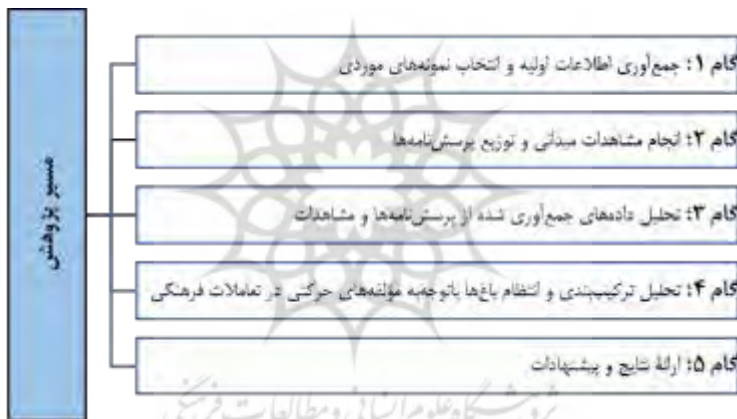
مسیر پژوهش

گام ۱: جمع‌آوری اطلاعات اولیه و انتخاب نمونه‌های موردی

گام ۲: انجام مشاهدات میدانی و توزیع پرسش‌نامه‌ها

گام ۳: تحلیل داده‌های جمع‌آوری شده از پرسش‌نامه‌ها و مشاهدات

گام ۴: تحلیل ترکیب‌بندی و انتظام باغ‌ها باتوجه مولفه‌های حرکتی در تعاملات فرهنگی

گام ۵: ارائهٔ نتایج و پیشنهادات

پژوهشگاه علوم انسانی و مطالعات فرهنگی